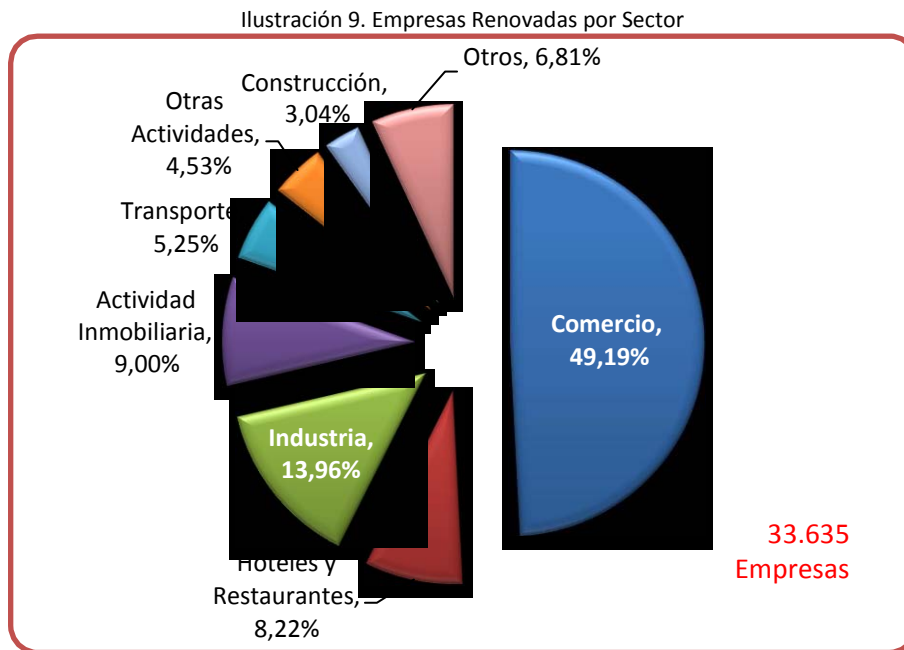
Ilustración 9. Empresas Renovadas por Sector

Otros, 6,81%

Construcción, 3,04%

Otras Actividades, 4,53%

Transporte, 5,25%

Actividad Inmobiliaria, 9,00%

Comercio, 49,19%

Industria, 13,96%

Hoteles y Restaurantes, 8,22%

33.635 Empresas